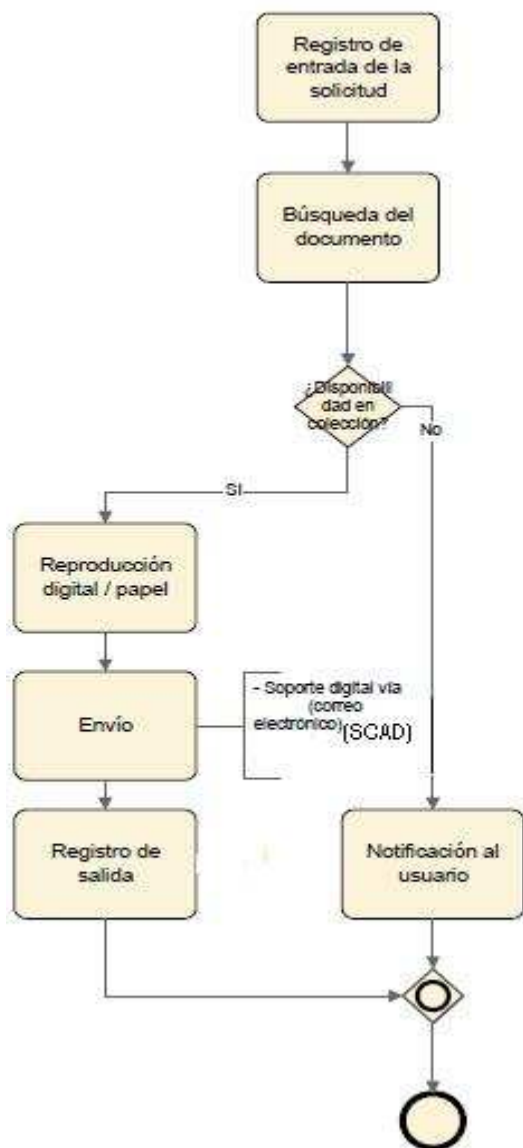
Registro de entrada de la solicitud

Búsqueda del documento

¿Disponibilidad en colección?

No

SI

Reproducción digital / papel

Envío

- Soporte digital vía (correo electrónico)(SCAD)

Registro de salida

Notificación al usuario